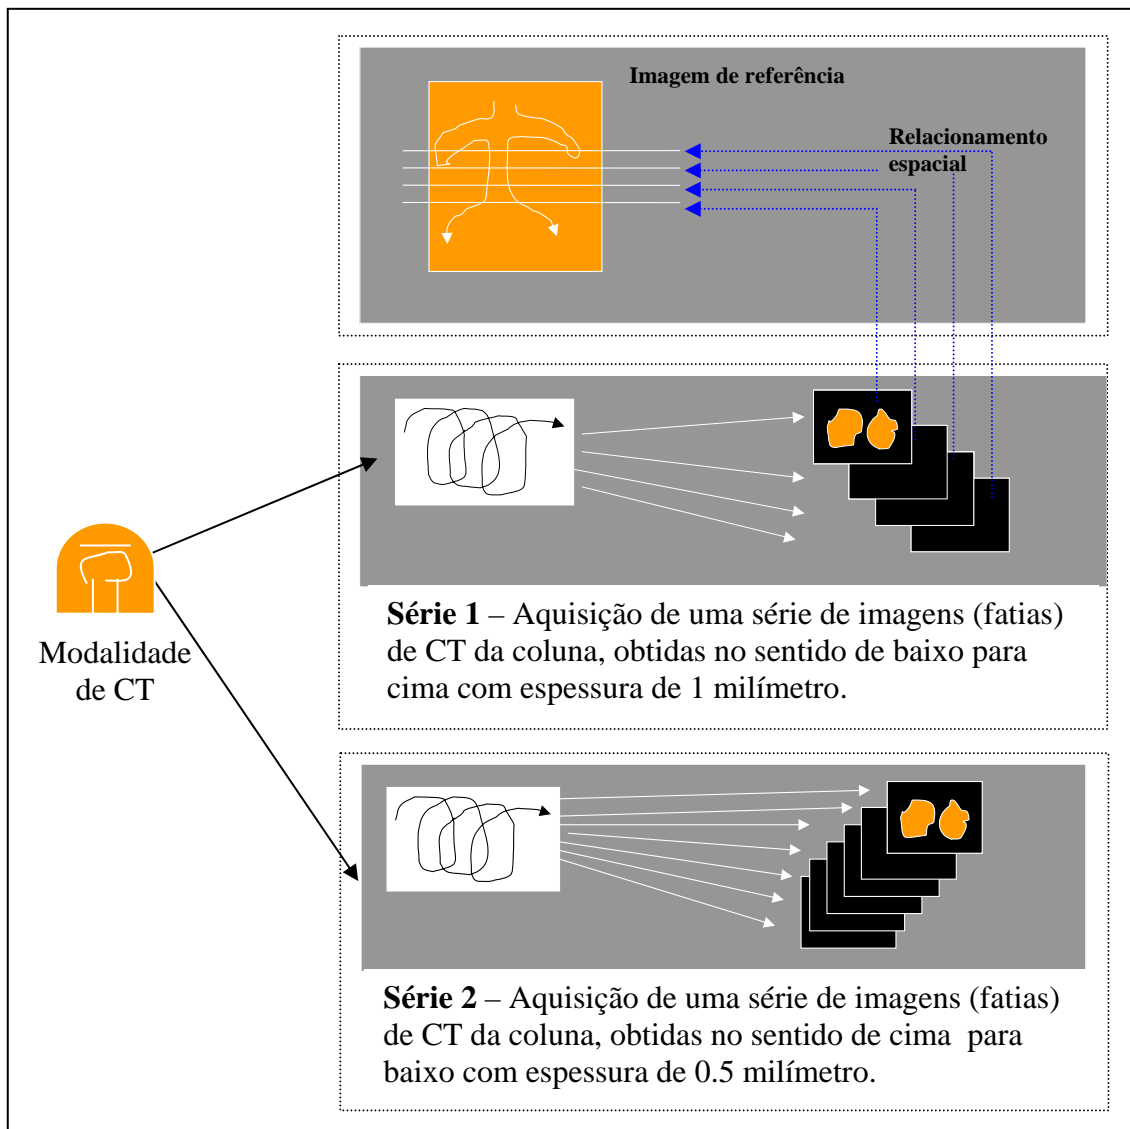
Imagem de referência

Relacionamento espacial

Modalidade de CT

**Série 1** – Aquisição de uma série de imagens (fatias) de CT da coluna, obtidas no sentido de baixo para cima com espessura de 1 milímetro.

**Série 2** – Aquisição de uma série de imagens (fatias) de CT da coluna, obtidas no sentido de cima para baixo com espessura de 0.5 milímetro.